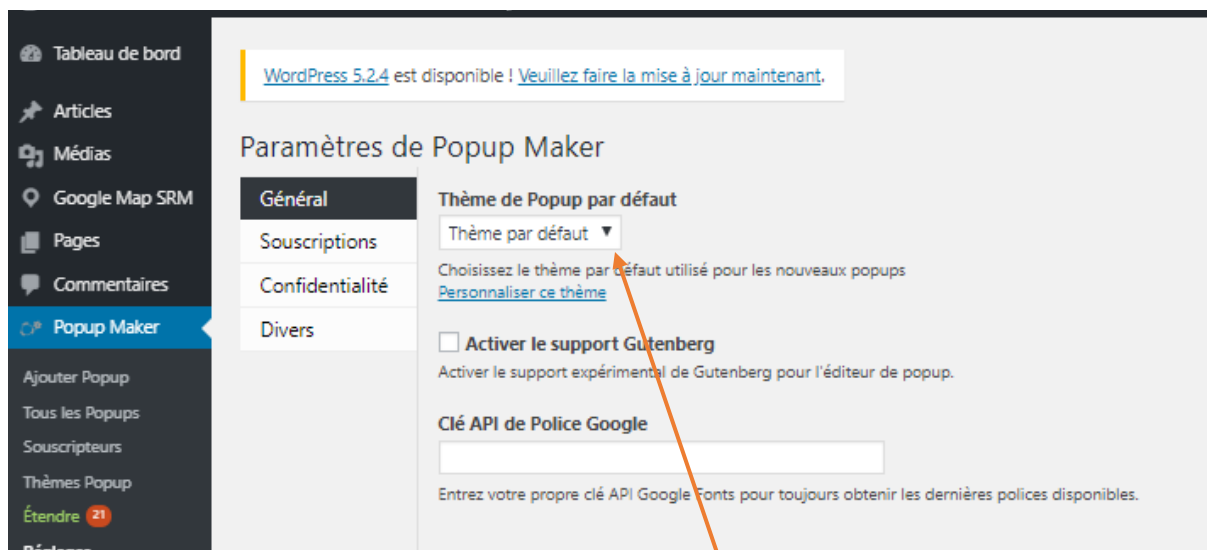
Tableau de bord

Articles

Médias

Google Map SRM

Pages

Commentaires

Popup Maker

Ajouter Popup

Tous les Popups

Souscripteurs

Thèmes Popup

Étendre 21

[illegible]

WordPress 5.2.4 est disponible ! Veuillez faire la mise à jour maintenant.

Paramètres de Popup Maker

Général

Souscriptions

Confidentialité

Divers

Thème de Popup par défaut

Thème par défaut ▼

Choisissez le thème par défaut utilisé pour les nouveaux popups

Personnaliser ce thème

Activer le support Gutenberg

Activer le support expérimental de Gutenberg pour l'éditeur de popup.

Clé API de Police Google

Entrez votre propre clé API Google Fonts pour toujours obtenir les dernières polices disponibles.